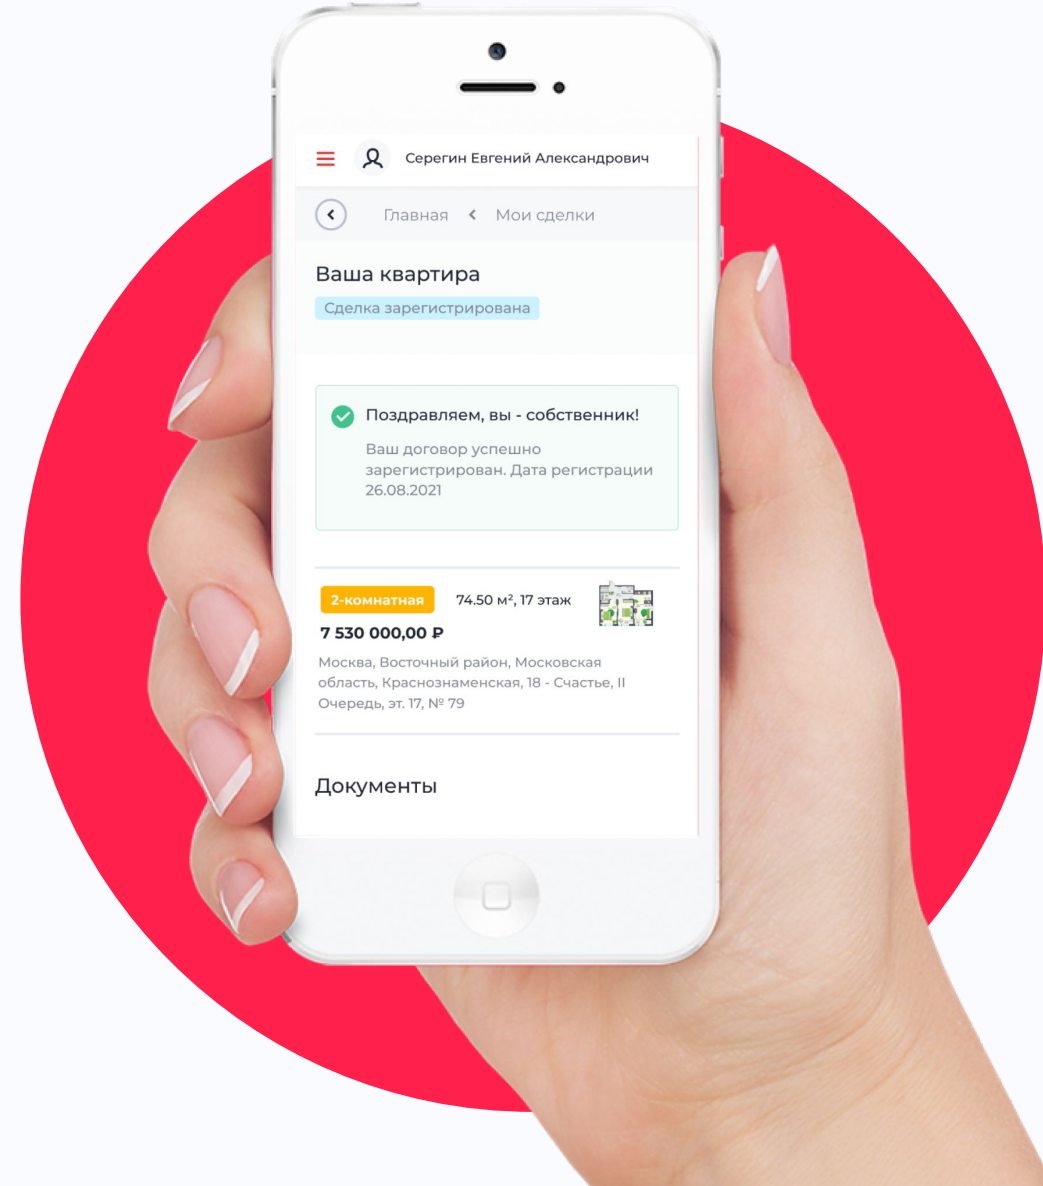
Серегин Евгений Александрович

Главная < Мои сделки

Ваша квартира

Сделка зарегистрирована

Поздравляем, вы - собственник!

Ваш договор успешно зарегистрирован. Дата регистрации 26.08.2021

2-комнатная 74.50 м², 17 этаж

7 530 000,00 ₽

Москва, Восточный район, Московская область, Краснознаменская, 18 - Счастье, II Очередь, эт. 17, № 79

Документы